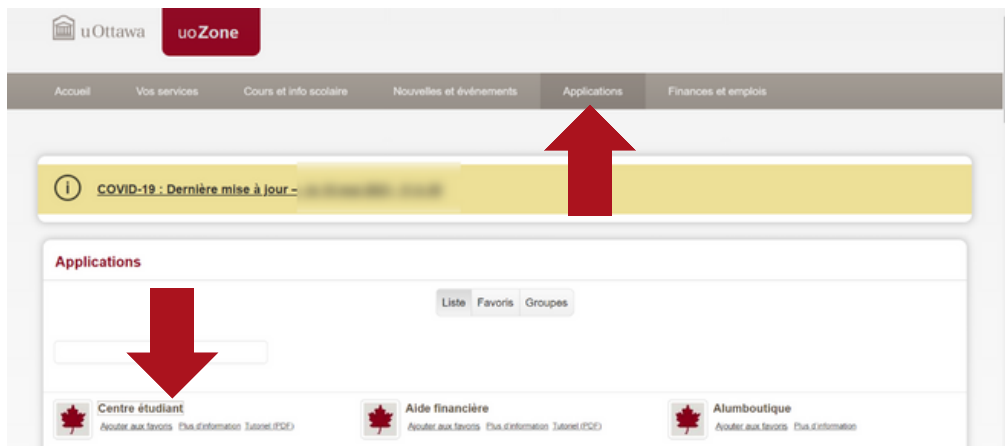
uOttawa uoZone

Accueil Vos services Cours et info scolaire Nouvelles et événements Applications Finances et emplois

COVID-19 : Dernière mise à jour – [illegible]

Applications

Liste Favoris Groupes

Centre étudiant
Ajouter aux favoris Plus d'information Tutoriel (PDF)

Aide financière
Ajouter aux favoris Plus d'information Tutoriel (PDF)

Alumboutique
Ajouter aux favoris Plus d'information